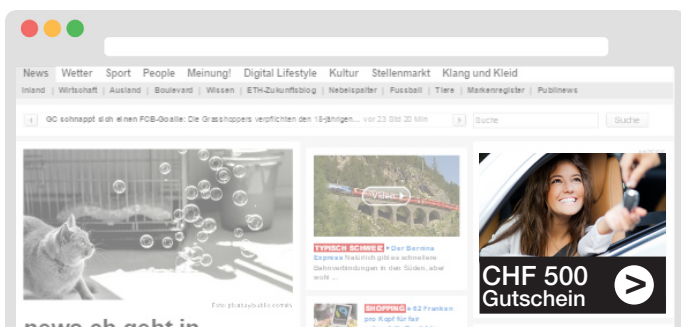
News Wetter Sport People Meinung! Digital Lifestyle Kultur Stellenmarkt Klang und Kleid

Inland | Wirtschaft | Ausland | Boulevard | Wissen | ETH-Zukunftsblog | Nebelspalter | Fussball | Tiere | Markenregister | Publinews

GC schnappt sich einen FCB-Goalie: Die Grasshoppers verpflichten den 18-jährigen... vor 23 Std 20 Min

Suche

Suche

Video

Foto: photography/istockphoto

news.ch geht in

TYPISCH SCHWEIZ • Der Bernina Express Natürlich gibt es schnellere Bahnverbindungen in den Süden, aber wohl ...

SHOPPING • 62 Franken pro Kopf für

CHF 500 Gutschein